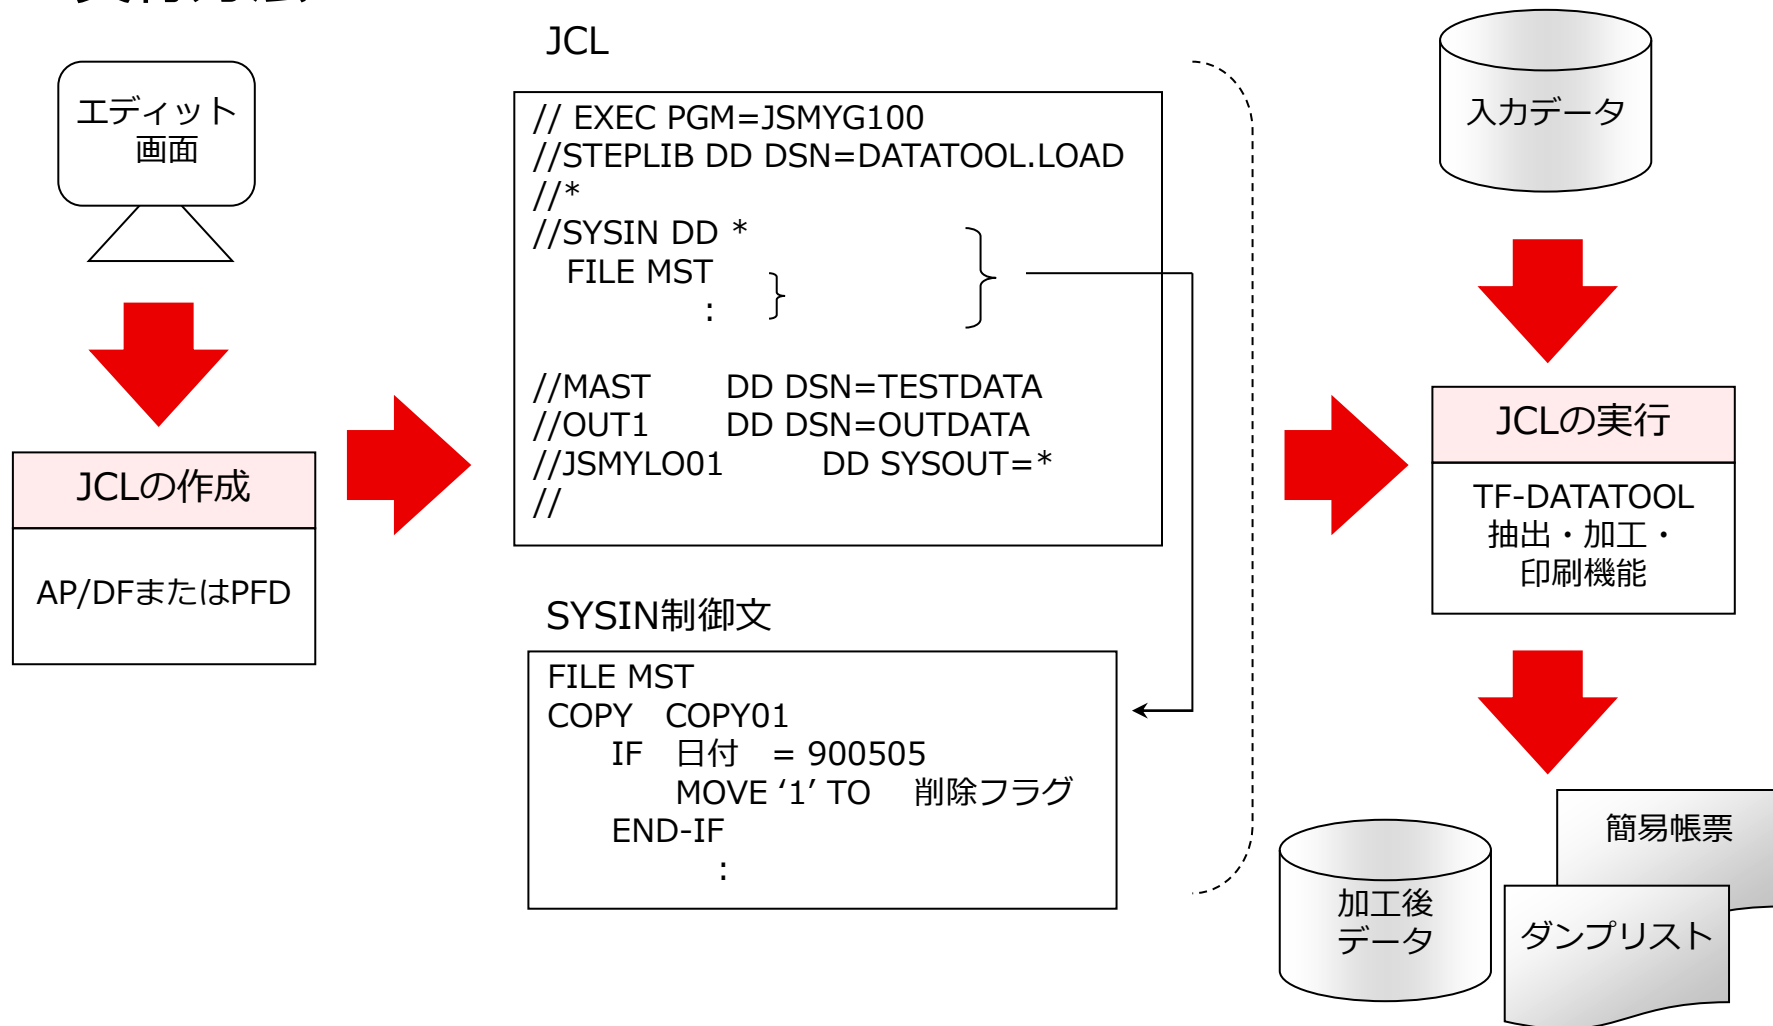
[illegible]

エディット
画面

JCLの作成

AP/DFまたはPFD

JCL

// EXEC PGM=JSMYG100
//STEPLIB DD DSN=DATATOOL.LOAD
//*
//SYSIN DD *
FILE MST
:

//MAST DD DSN=TESTDATA
//OUT1 DD DSN=OUTDATA
//JSMYLO01 DD SYSOUT=*
//

SYSIN制御文

FILE MST
COPY COPY01
IF 日付 = 900505
MOVE '1' TO 削除フラグ
END-IF
:

入力データ

JCLの実行

TF-DATATOOL
抽出・加工・
印刷機能

簡易帳票

加工後
データ

ダンプリスト